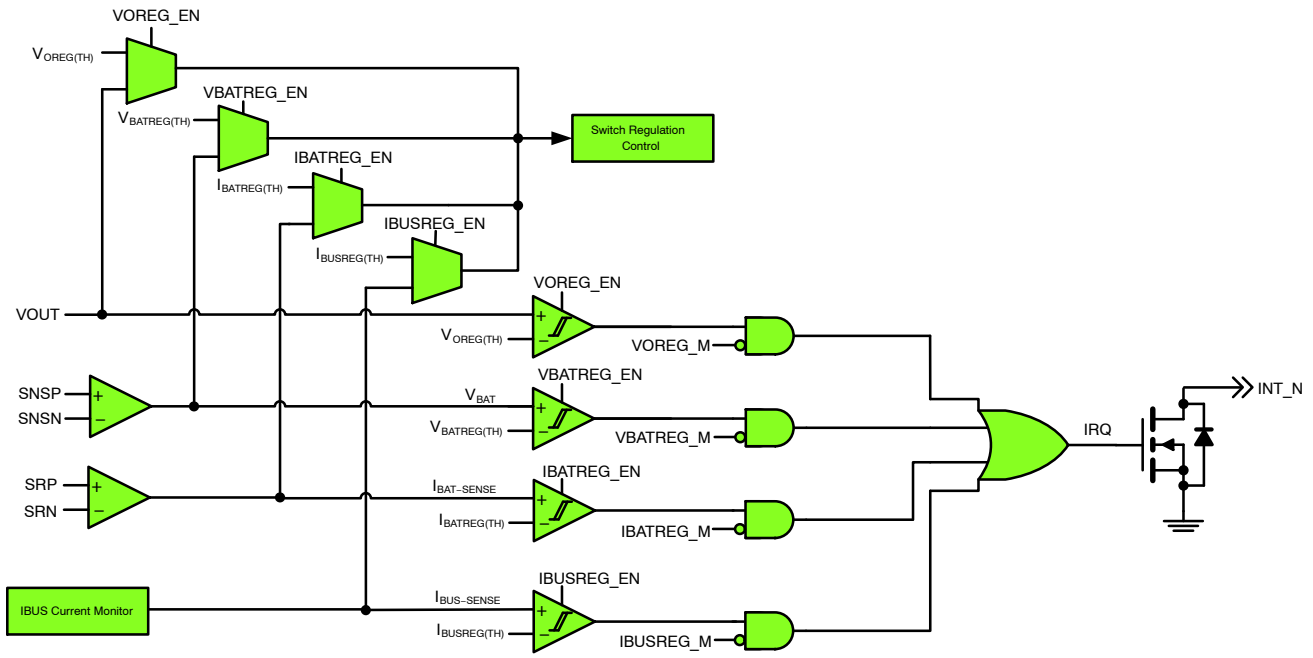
VOREG_EN

$V_{OREG(TH)}$

VBATREG_EN

$V_{BATREG(TH)}$

Switch Regulation Control

IBATREG_EN

$I_{BATREG(TH)}$

IBUSREG_EN

$I_{BUSREG(TH)}$

VOUT

VOREG_EN

+

−

$V_{OREG(TH)}$

VOREG_M

SNSP

SNSN

+

−

$V_{BAT}$

VBATREG_EN

+

−

$V_{BATREG(TH)}$

VBATREG_M

IRQ

INT_N

SRP

SRN

+

−

$I_{BAT-SENSE}$

IBATREG_EN

+

−

$I_{BATREG(TH)}$

IBATREG_M

IBUS Current Monitor

$I_{BUS-SENSE}$

IBUSREG_EN

+

−

$I_{BUSREG(TH)}$

IBUSREG_M